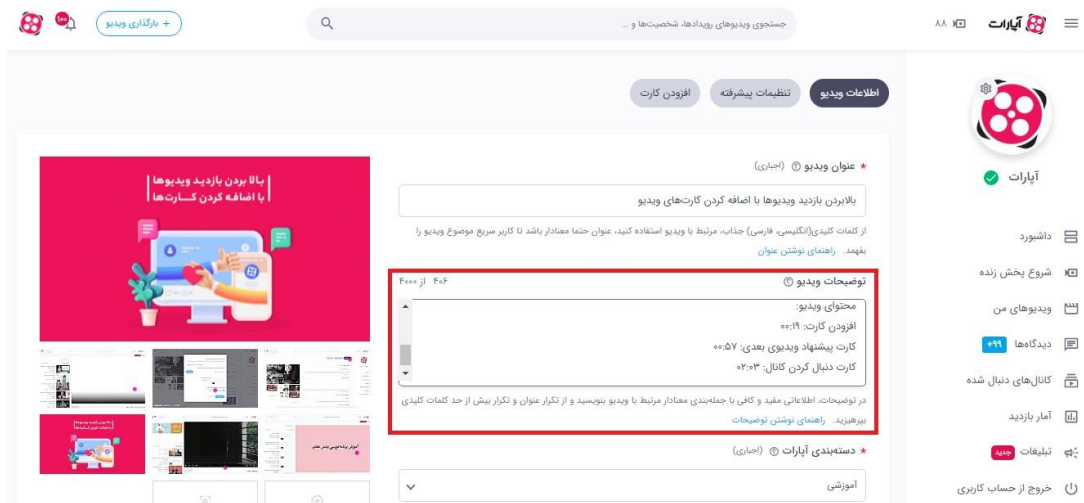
آپارات ۸۸

جستجوی ویدیوهای رویدادها، شخصیت‌ها و ...

+ بارگذاری ویدیو

آپارات

داشبورد
شروع پخش زنده
ویدیوهای من
دیدگاه‌ها +۹۹
کانال‌های دنبال شده
آمار بازدید
تبلیغات جدید
خروج از حساب کاربری

اطلاعات ویدیو
تنظیمات پیشرفته
افزودن کارت

* عنوان ویدیو (اجباری)

بالابردن بازدید ویدیوها با اضافه کردن کارت‌های ویدیو

از کلمات کلیدی(انگلیسی، فارسی) جذاب، مرتبط با ویدیو استفاده کنید، عنوان حتما معنادار باشد تا کاربر سریع موضوع ویدیو را بفهمد. راهنمای نوشتن عنوان

توضیحات ویدیو
۴۰۶ از ۴۰۰۰

محتوای ویدیو:
افزودن کارت: ۰۰:۱۹
کارت پیشنهاد ویدیوی بعدی: ۰۰:۵۷
کارت دنبال کردن کانال: ۰۲:۰۳

در توضیحات، اطلاعاتی مفید و کافی با جمله‌بندی معنادار مرتبط با ویدیو بنویسید و از تکرار عنوان و تکرار بیش از حد کلمات کلیدی بپرهیزید. راهنمای نوشتن توضیحات

* دسته‌بندی آپارات (اجباری)

آموزشی

بالا بردن بازدید ویدیوها با اضافه کردن کارت‌ها

آموزش برنامه‌نویسی بیشتر بخش